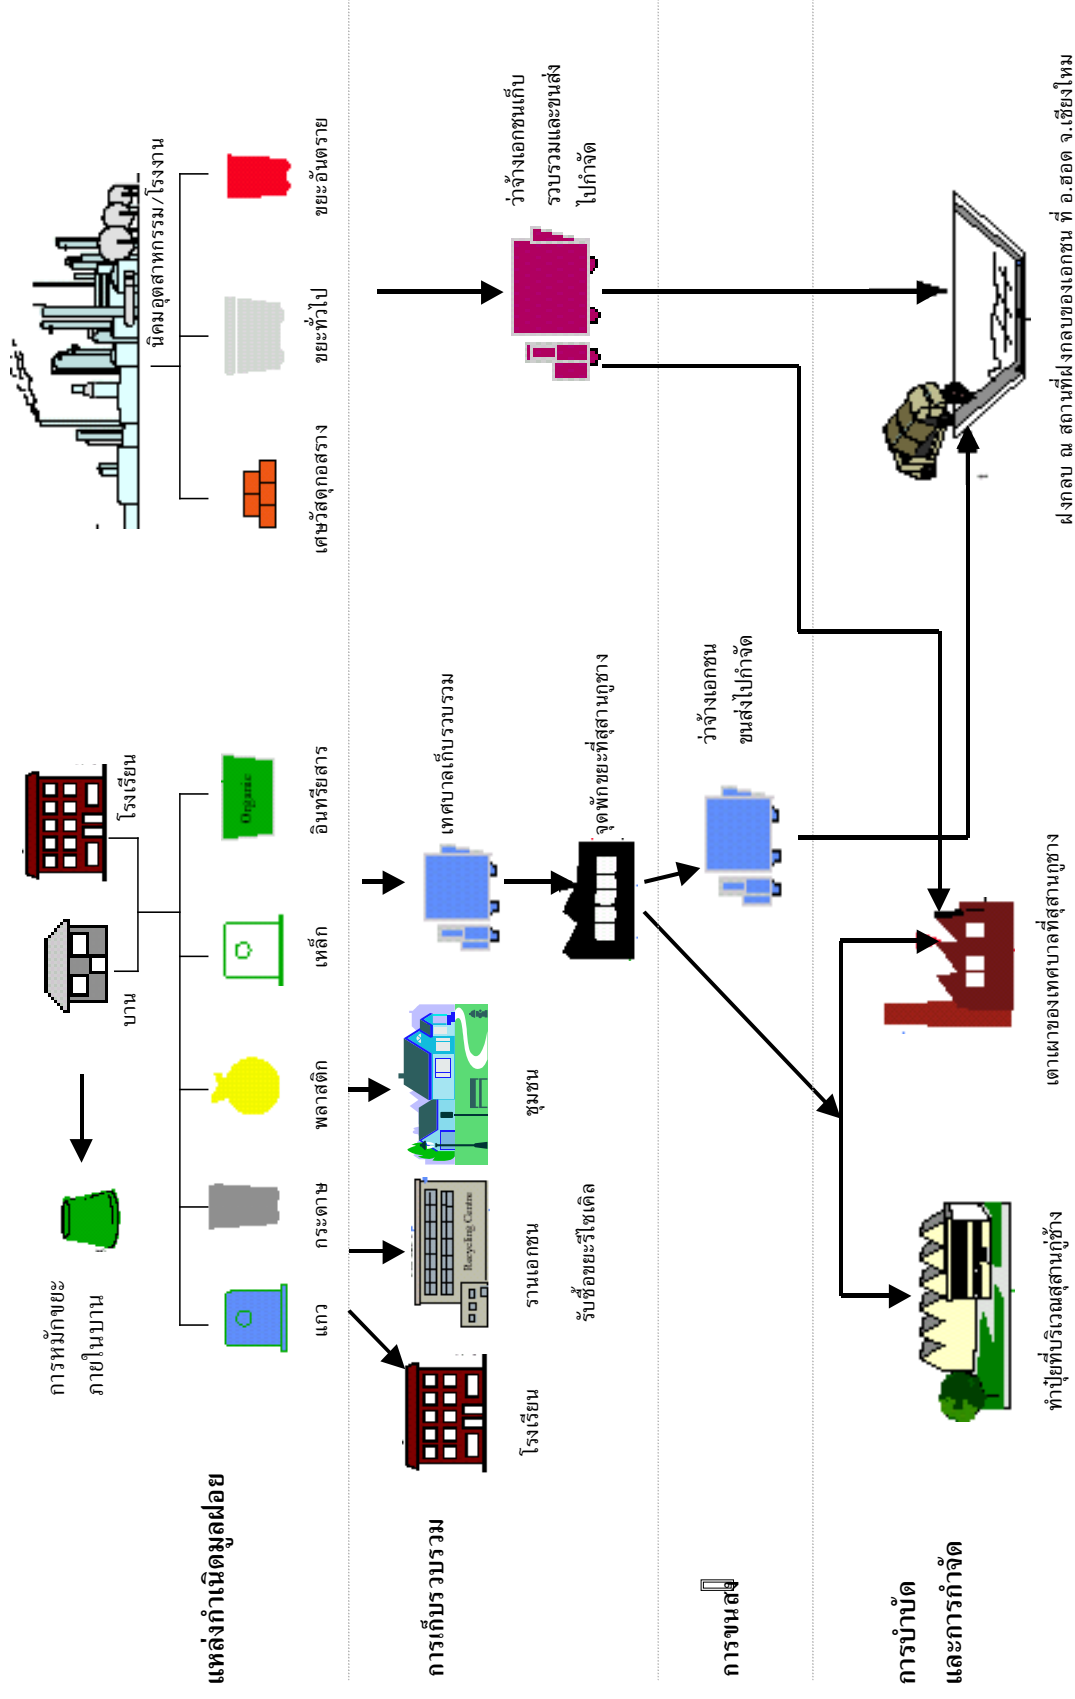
แหล่งกำเนิดมูลฝอย

การหมักขยะภายในบ้าน

บ้าน

โรงเรียน

นิคมอุตสาหกรรม/โรงงาน

แก้ว

กระดาษ

พลาสติก

เหล็ก

อินทรีย์สาร

Organic

เศษวัสดุก่อสร้าง

ขยะทั่วไป

ขยะอันตราย

การเก็บรวบรวม

โรงเรียน

ร้านเอกชน

Recycling Centre

รับซื้อขยะรีไซเคิล

ชุมชน

เทศบาลเก็บรวบรวม

จุดพักขยะที่สุสานภูช้าง

ว่าจ้างเอกชนเก็บรวบรวมและขนส่งไปกำจัด

การขนส่ง

ว่าจ้างเอกชนขนส่งไปกำจัด

การบำบัดและการกำจัด

ทำปุ๋ยที่บริเวณสุสานภูช้าง

เตาเผาของเทศบาลที่สุสานภูช้าง

ฝังกลบ ณ สถานที่ฝังกลบของเอกชน ที่ อ.ฮอด จ.เชียงใหม่